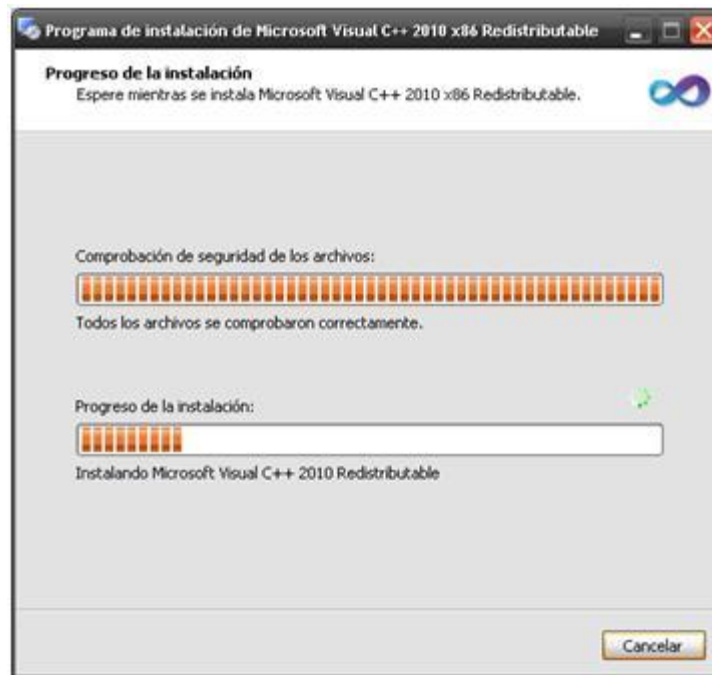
Programa de instalación de Microsoft Visual C++ 2010 x86 Redistributable

Progreso de la instalación
Espere mientras se instala Microsoft Visual C++ 2010 x86 Redistributable.

Comprobación de seguridad de los archivos:

Todos los archivos se comprobaron correctamente.

Progreso de la instalación:

Instalando Microsoft Visual C++ 2010 Redistributable

Cancelar